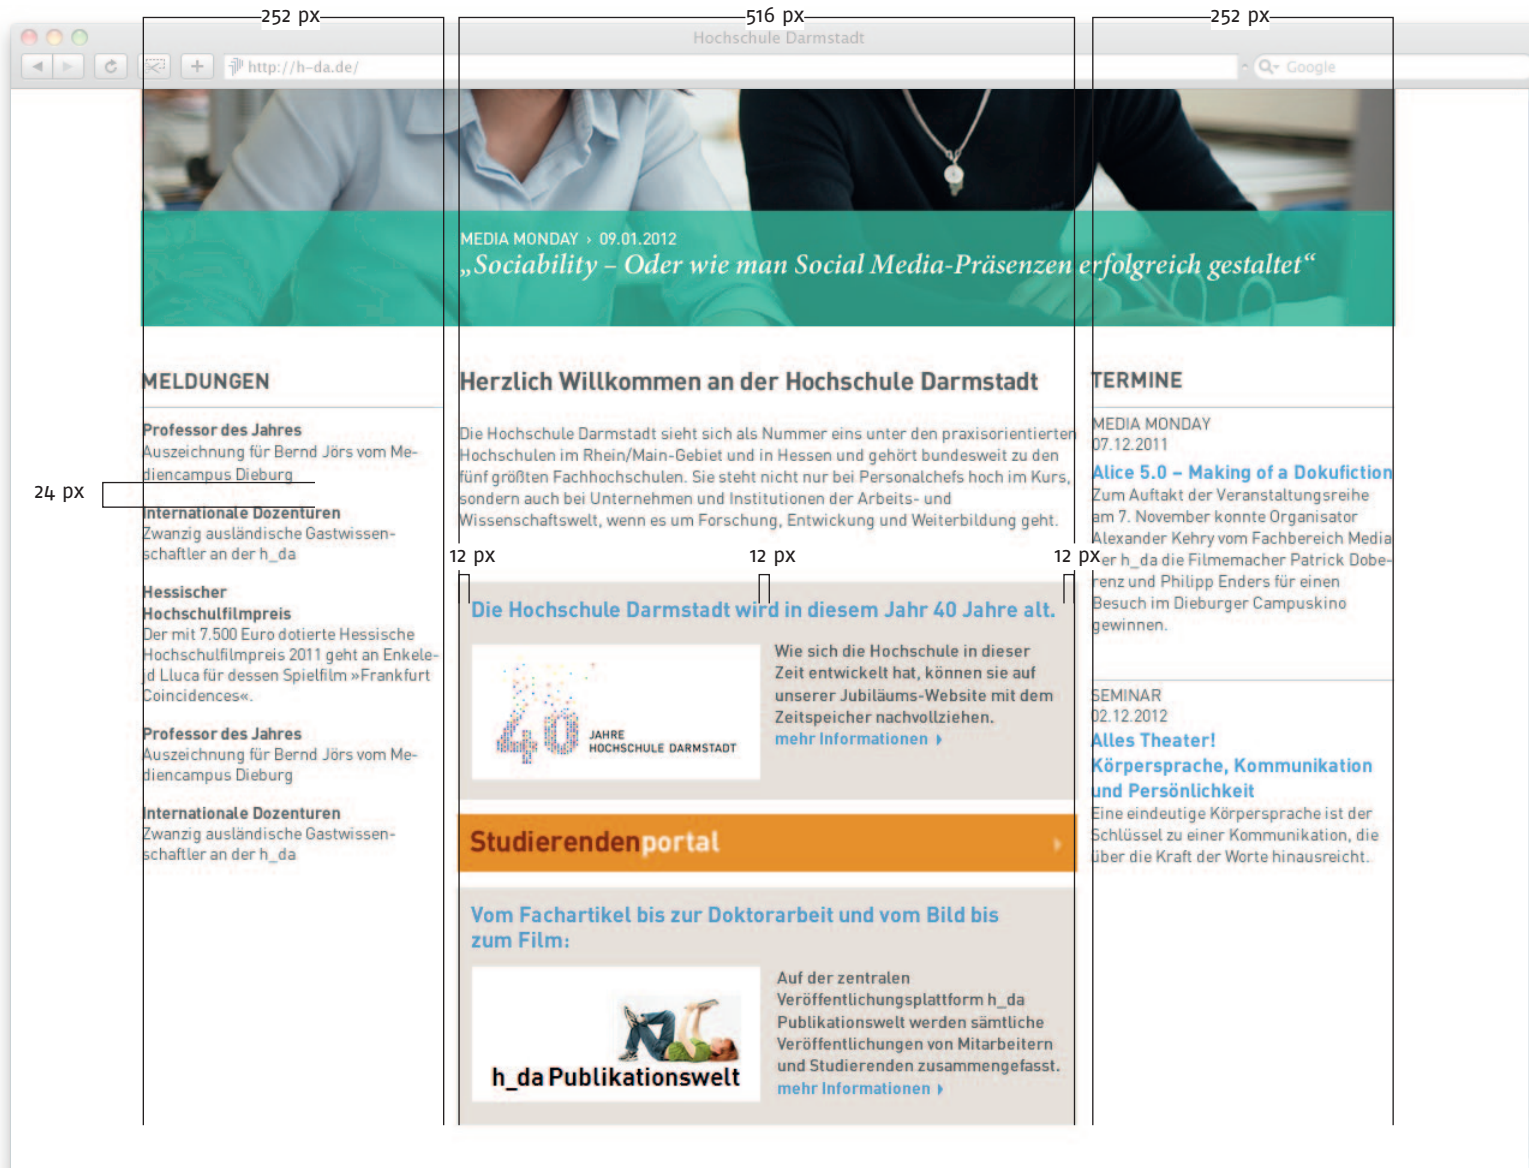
252 px

516 px

252 px

Hochschule Darmstadt

http://h-da.de/

Google

MEDIA MONDAY › 09.01.2012
„Sociability – Oder wie man Social Media-Präsenzen erfolgreich gestaltet“

MELDUNGEN

Professor des Jahres
Auszeichnung für Bernd Jörs vom Mediencampus Dieburg

24 px

Internationale Dozenturen
Zwanzig ausländische Gastwissenschaftler an der h_da

Hessischer Hochschulfilmpreis
Der mit 7.500 Euro dotierte Hessische Hochschulfilmpreis 2011 geht an Enkeled Lluca für dessen Spielfilm »Frankfurt Coincidences«.

Professor des Jahres
Auszeichnung für Bernd Jörs vom Mediencampus Dieburg

Internationale Dozenturen
Zwanzig ausländische Gastwissenschaftler an der h_da

Herzlich Willkommen an der Hochschule Darmstadt

Die Hochschule Darmstadt sieht sich als Nummer eins unter den praxisorientierten Hochschulen im Rhein/Main-Gebiet und in Hessen und gehört bundesweit zu den fünf größten Fachhochschulen. Sie steht nicht nur bei Personalchefs hoch im Kurs, sondern auch bei Unternehmen und Institutionen der Arbeits- und Wissenschaftswelt, wenn es um Forschung, Entwicklung und Weiterbildung geht.

12 px

12 px

12 px

Die Hochschule Darmstadt wird in diesem Jahr 40 Jahre alt.

40 JAHRE HOCHSCHULE DARMSTADT

Wie sich die Hochschule in dieser Zeit entwickelt hat, können sie auf unserer Jubiläums-Website mit dem Zeitspeicher nachvollziehen.
mehr Informationen ›

Studierendenportal

Vom Fachartikel bis zur Doktorarbeit und vom Bild bis zum Film:

h_da Publikationswelt

Auf der zentralen Veröffentlichungsplattform h_da Publikationswelt werden sämtliche Veröffentlichungen von Mitarbeitern und Studierenden zusammengefasst.
mehr Informationen ›

TERMINE

MEDIA MONDAY
07.12.2011
Alice 5.0 – Making of a Dokufiction
Zum Auftakt der Veranstaltungsreihe am 7. November konnte Organisator Alexander Kehry vom Fachbereich Media der h_da die Filmemacher Patrick Doberenz und Philipp Enders für einen Besuch im Dieburger Campuskino gewinnen.

SEMINAR
02.12.2012
Alles Theater!
Körpersprache, Kommunikation und Persönlichkeit
Eine eindeutige Körpersprache ist der Schlüssel zu einer Kommunikation, die über die Kraft der Worte hinausreicht.